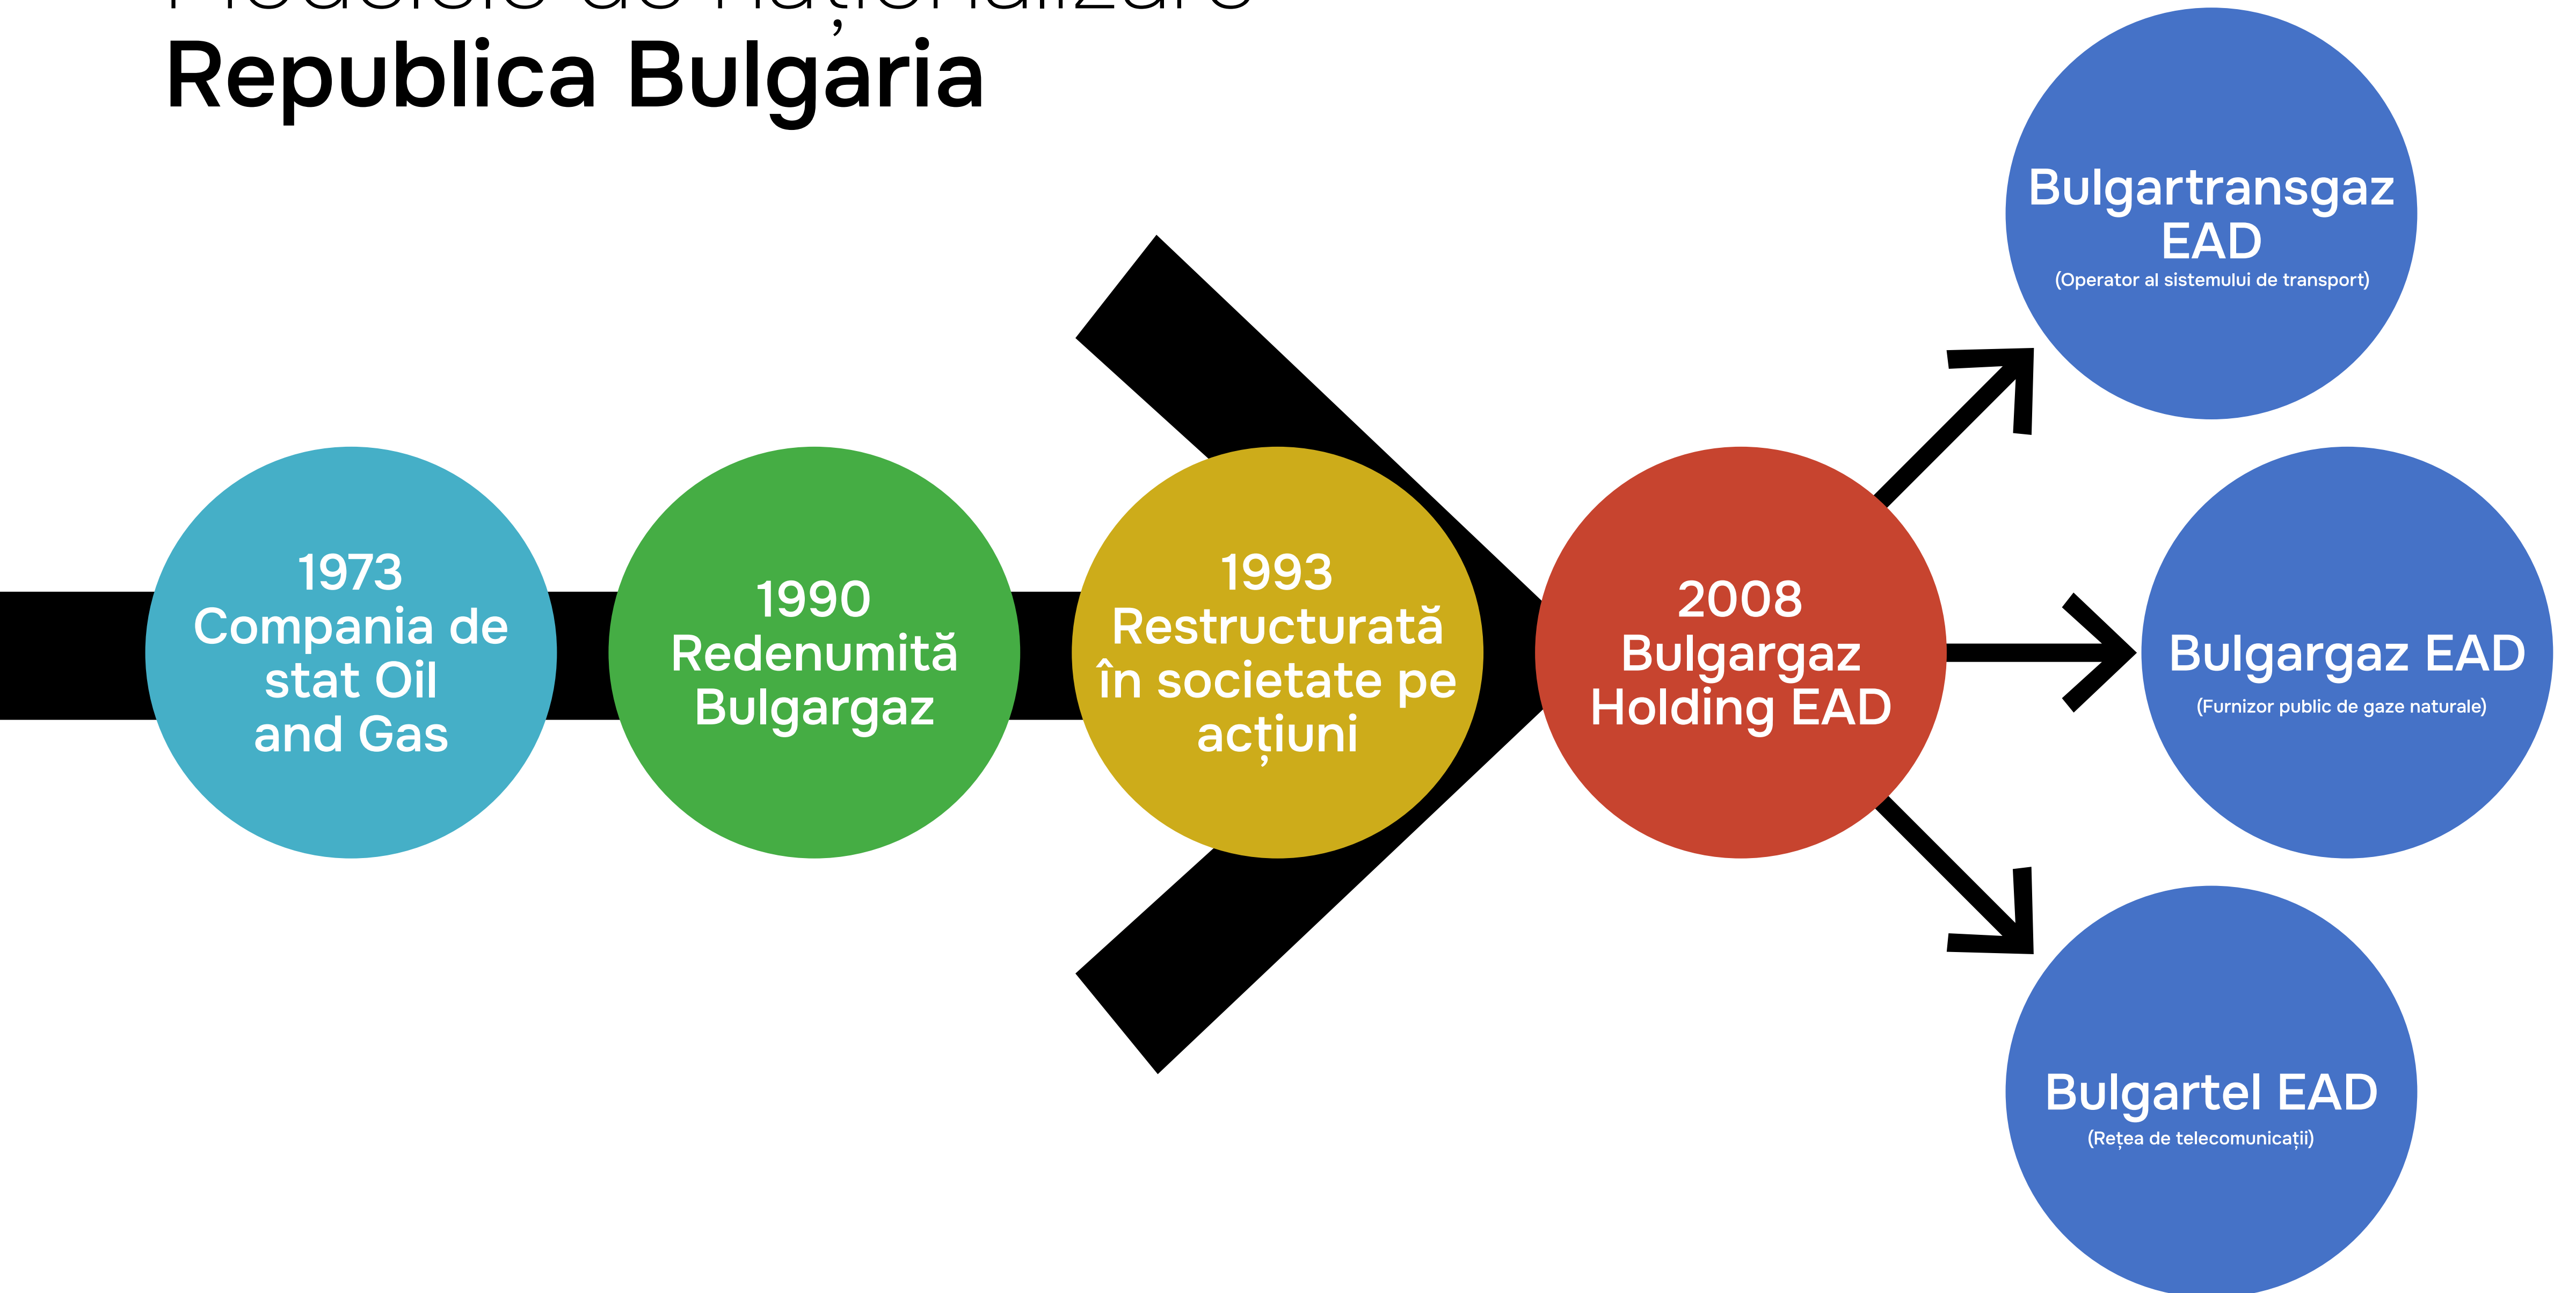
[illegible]
Republica Bulgaria

1973
Companía de stat Oil and Gas

1990
Redenumită Bulgargaz

1993
Restructurată în societate pe acțiuni

2008
Bulgargaz Holding EAD

Bulgartransgaz EAD
(Operator al sistemului de transport)

Bulgargaz EAD
(Furnizor public de gaze naturale)

Bulgartel EAD
(Rețea de telecomunicații)